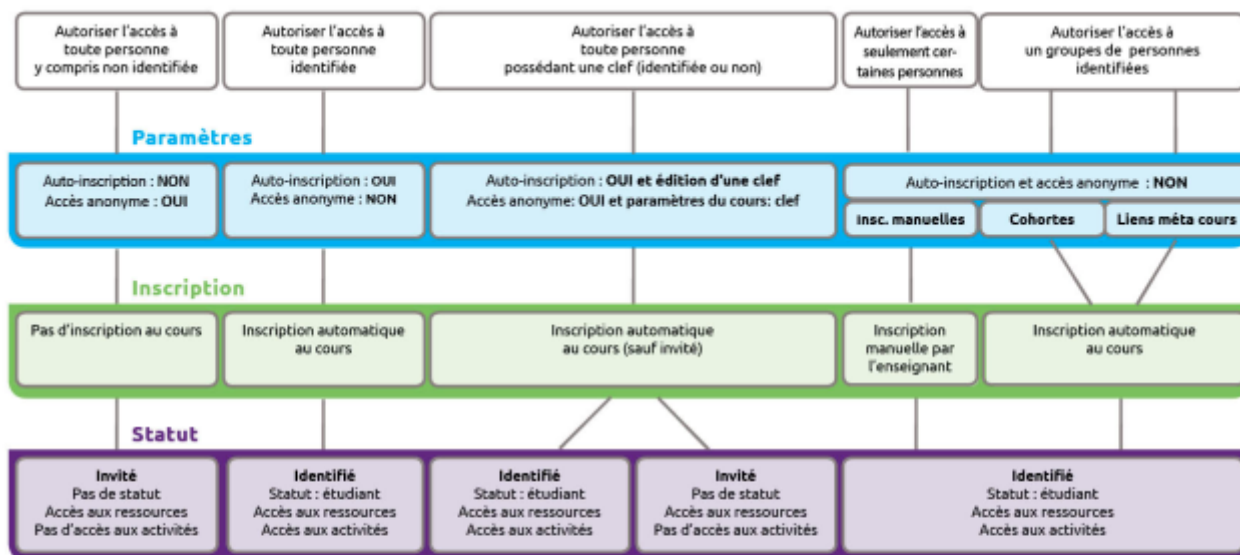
Autoriser l'accès à toute personne y compris non identifiée

Autoriser l'accès à toute personne identifiée

Autoriser l'accès à toute personne possédant une clef (identifiée ou non)

Autoriser l'accès à seulement certaines personnes

Autoriser l'accès à un groupes de personnes identifiées

Paramètres

Auto-inscription : NON
Accès anonyme : OUI

Auto-inscription : OUI
Accès anonyme : NON

Auto-inscription : OUI et édition d'une clef
Accès anonyme: OUI et paramètres du cours: clef

Auto-inscription et accès anonyme : NON

Insc. manuelles

Cohortes

Liens méta cours

Inscription

Pas d'inscription au cours

Inscription automatique au cours

Inscription automatique au cours (sauf invité)

Inscription manuelle par l'enseignant

Inscription automatique au cours

Statut

Invité
Pas de statut
Accès aux ressources
Pas d'accès aux activités

Identifié
Statut : étudiant
Accès aux ressources
Accès aux activités

Identifié
Statut : étudiant
Accès aux ressources
Accès aux activités

Invité
Pas de statut
Accès aux ressources
Pas d'accès aux activités

Identifié
Statut : étudiant
Accès aux ressources
Accès aux activités